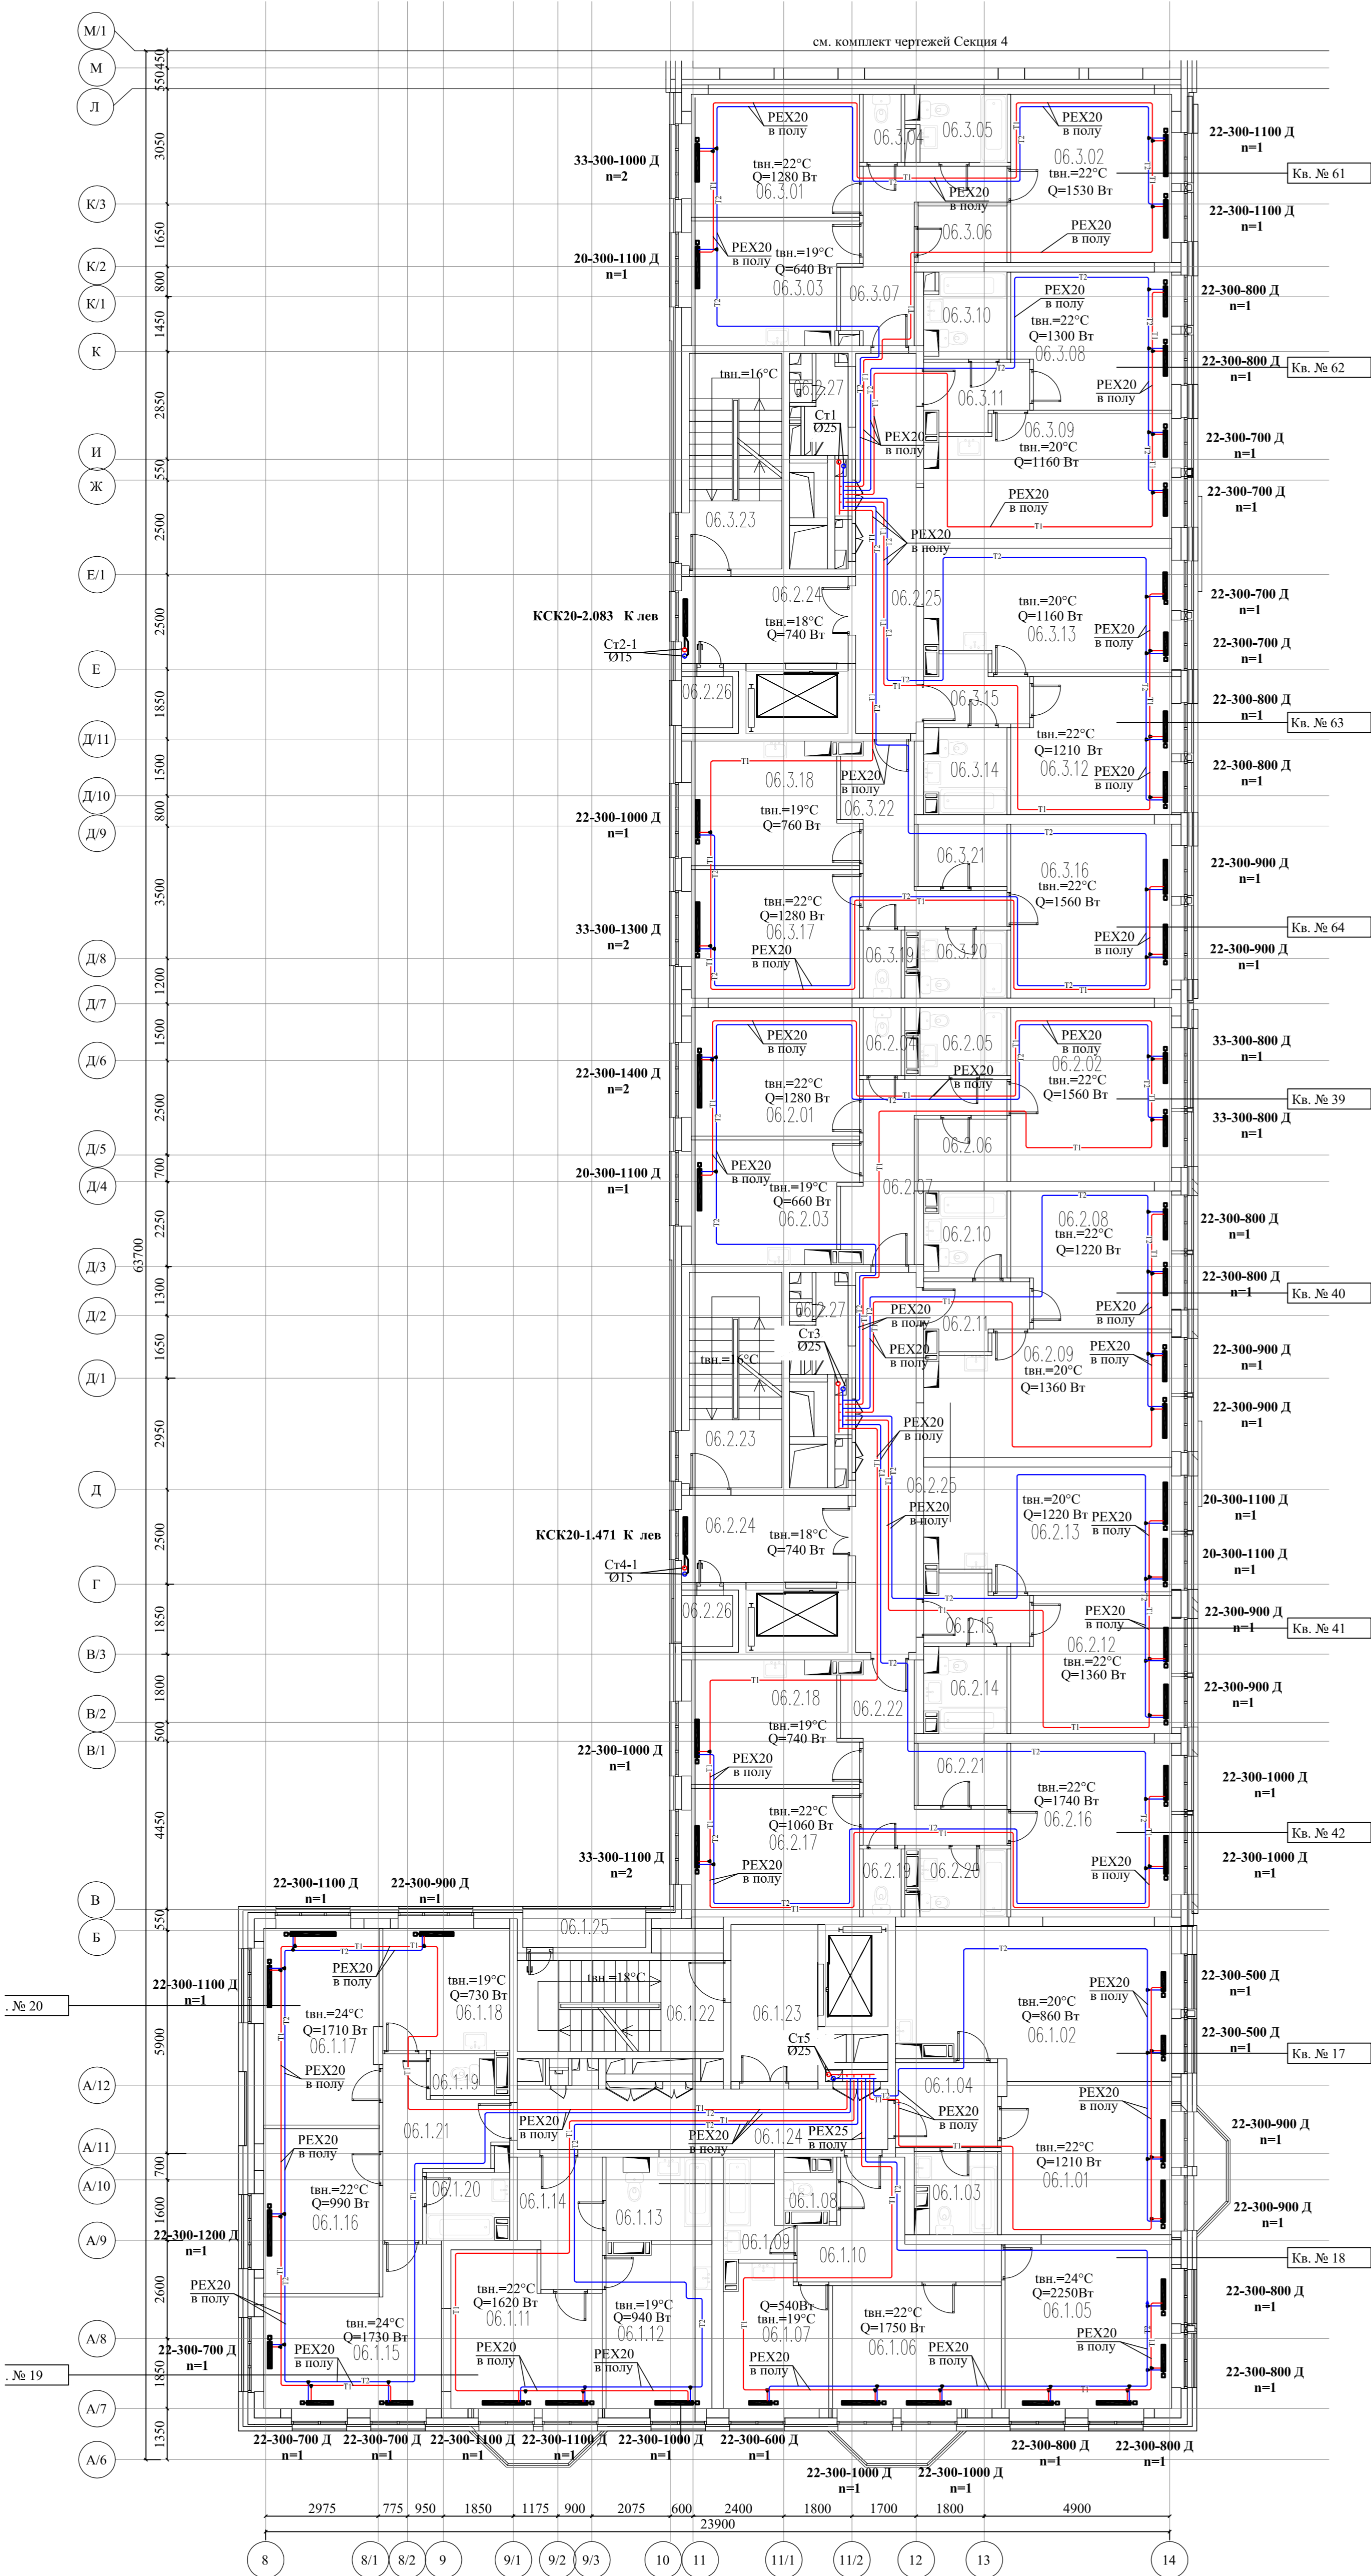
см. комплект чертежей Секция 4

М/1
М
Л
К/3
К/2
К/1
К
И
Ж
Е/1
Е
Д/11
Д/10
Д/9
Д/8
Д/7
Д/6
Д/5
Д/4
Д/3
Д/2
Д/1
Д
Г
В/3
В/2
В/1
В
Б
А/12
А/11
А/10
А/9
А/8
А/7
А/6

550 450 3050 1650 800 1450 2850 550 2500 2500 1850 1500 800 3500 1200 1500 2500 700 2250 1300 1650 2950 2500 1850 1800 500 4450 550 5900 700 1600 2600 1850 1350
63700

33-300-1000 Д
n=2
PEX20
в полу
tвн.=22°C
Q=1280 Вт
06.3.01
06.3.04
06.3.05
PEX20
в полу
06.3.02
tвн.=22°C
Q=1530 Вт
22-300-1100 Д
n=1
Кв. № 61
PEX20
в полу
PEX20
в полу
22-300-1100 Д
n=1
20-300-1100 Д
n=1
PEX20
в полу
tвн.=19°C
Q=640 Вт
06.3.03
06.3.06
06.3.07
PEX20
в полу
PEX20
в полу
tвн.=22°C
Q=1300 Вт
06.3.08
06.3.10
22-300-800 Д
n=1
22-300-800 Д
n=1
Кв. № 62
tвн.=16°C
06.2.27
Ст1
Ø25
06.3.11
PEX20
в полу
PEX20
в полу
06.3.09
tвн.=20°C
Q=1160 Вт
22-300-700 Д
n=1
22-300-700 Д
n=1
PEX20
в полу
06.3.23
PEX20
в полу
КСК20-2.083 К лев
06.2.24
tвн.=18°C
Q=740 Вт
06.2.25
tвн.=20°C
Q=1160 Вт
06.3.13
PEX20
в полу
22-300-700 Д
n=1
22-300-700 Д
n=1
Ст2-1
Ø15
06.2.26
06.3.15
22-300-800 Д
n=1
Кв. № 63
tвн.=22°C
Q=1210 Вт
06.3.12
06.3.14
PEX20
в полу
22-300-800 Д
n=1
06.3.18
PEX20
в полу
06.3.22
22-300-1000 Д
n=1
tвн.=19°C
Q=760 Вт
06.3.21
06.3.16
tвн.=22°C
Q=1560 Вт
22-300-900 Д
n=1
33-300-1300 Д
n=2
tвн.=22°C
Q=1280 Вт
06.3.17
PEX20
в полу
06.3.19
06.3.20
PEX20
в полу
Кв. № 64
22-300-900 Д
n=1
PEX20
в полу
06.2.04
06.2.05
PEX20
в полу
06.2.02
33-300-800 Д
n=1
22-300-1400 Д
n=2
tвн.=22°C
Q=1280 Вт
06.2.01
PEX20
в полу
tвн.=22°C
Q=1560 Вт
Кв. № 39
33-300-800 Д
n=1
06.2.06
20-300-1100 Д
n=1
PEX20
в полу
tвн.=19°C
Q=660 Вт
06.2.03
06.2.07
06.2.08
tвн.=22°C
Q=1220 Вт
22-300-800 Д
n=1
06.2.10
22-300-800 Д
n=1
Кв. № 40
06.2.27
Ст3
Ø25
PEX20
в полу
06.2.11
PEX20
в полу
tвн.=16°C
PEX20
в полу
06.2.09
tвн.=20°C
Q=1360 Вт
PEX20
в полу
22-300-900 Д
n=1
22-300-900 Д
n=1
06.2.23
PEX20
в полу
06.2.25
20-300-1100 Д
n=1
КСК20-1.471 К лев
06.2.24
tвн.=18°C
Q=740 Вт
PEX20
в полу
tвн.=20°C
Q=1220 Вт
06.2.13
PEX20
в полу
20-300-1100 Д
n=1
Ст4-1
Ø15
06.2.26
06.2.15
PEX20
в полу
22-300-900 Д
n=1
Кв. № 41
06.2.18
06.2.22
06.2.14
06.2.12
tвн.=22°C
Q=1360 Вт
22-300-900 Д
n=1
tвн.=19°C
Q=740 Вт
22-300-1000 Д
n=1
PEX20
в полу
06.2.21
tвн.=22°C
Q=1740 Вт
06.2.16
22-300-1000 Д
n=1
tвн.=22°C
Q=1060 Вт
06.2.17
Кв. № 42
33-300-1100 Д
n=2
PEX20
в полу
06.2.19
06.2.20
PEX20
в полу
22-300-1000 Д
n=1
22-300-1100 Д
n=1
22-300-900 Д
n=1
06.1.25
22-300-1100 Д
n=1
PEX20
в полу
tвн.=19°C
Q=730 Вт
06.1.18
tвн.=18°C
06.1.22
06.1.23
tвн.=20°C
Q=860 Вт
06.1.02
PEX20
в полу
22-300-500 Д
n=1
. № 20
tвн.=24°C
Q=1710 Вт
06.1.17
Ст5
Ø25
22-300-500 Д
n=1
Кв. № 17
PEX20
в полу
06.1.19
06.1.04
PEX20
в полу
PEX20
в полу
06.1.21
PEX20
в полу
PEX20
в полу
06.1.24
PEX25
в полу
PEX20
в полу
22-300-900 Д
n=1
PEX20
в полу
tвн.=22°C
Q=990 Вт
06.1.16
06.1.20
06.1.14
06.1.13
06.1.08
06.1.03
tвн.=22°C
Q=1210 Вт
06.1.01
22-300-900 Д
n=1
22-300-1200 Д
n=1
06.1.09
06.1.10
Кв. № 18
PEX20
в полу
tвн.=22°C
Q=1620 Вт
06.1.11
tвн.=19°C
Q=940 Вт
06.1.12
Q=540Вт
tвн.=19°C
06.1.07
tвн.=22°C
Q=1750 Вт
06.1.06
tвн.=24°C
Q=2250Вт
06.1.05
22-300-800 Д
n=1
22-300-700 Д
n=1
tвн.=24°C
Q=1730 Вт
06.1.15
PEX20
в полу
PEX20
в полу
PEX20
в полу
PEX20
в полу
PEX20
в полу
PEX20
в полу
22-300-800 Д
n=1
. № 19
22-300-700 Д
n=1
22-300-700 Д
n=1
22-300-1100 Д
n=1
22-300-1100 Д
n=1
22-300-1000 Д
n=1
22-300-600 Д
n=1
22-300-1000 Д
n=1
22-300-1000 Д
n=1
22-300-800 Д
n=1
22-300-800 Д
n=1

2975 775 950 1850 1175 900 2075 600 2400 1800 1700 1800 4900
23900

8
8/1
8/2
9
9/1
9/2
9/3
10
11
11/1
11/2
12
13
14